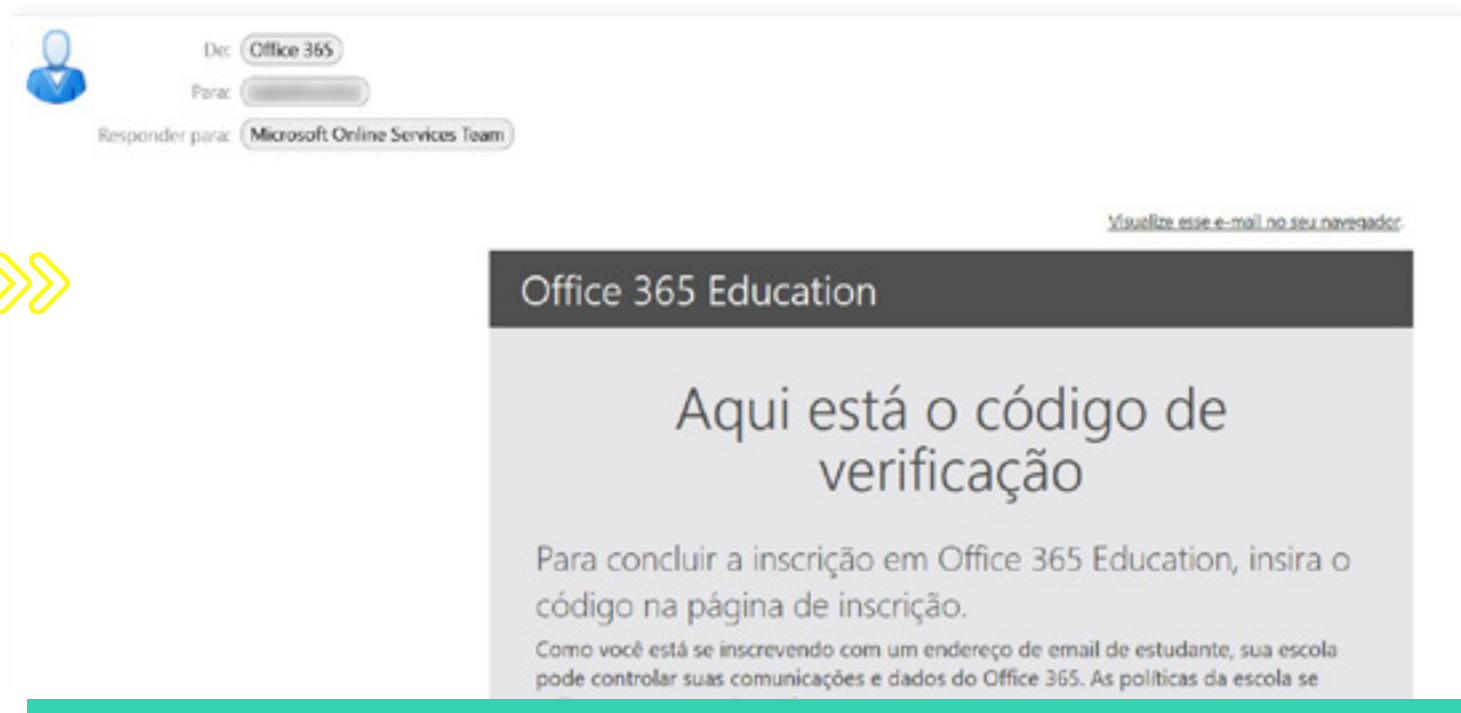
De: Office 365

Para: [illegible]

Responder para: Microsoft Online Services Team

Visualize esse e-mail no seu navegador.

Office 365 Education

Aqui está o código de verificação

Para concluir a inscrição em Office 365 Education, insira o código na página de inscrição.

Como você está se inscrevendo com um endereço de email de estudante, sua escola pode controlar suas comunicações e dados do Office 365. As políticas da escola se